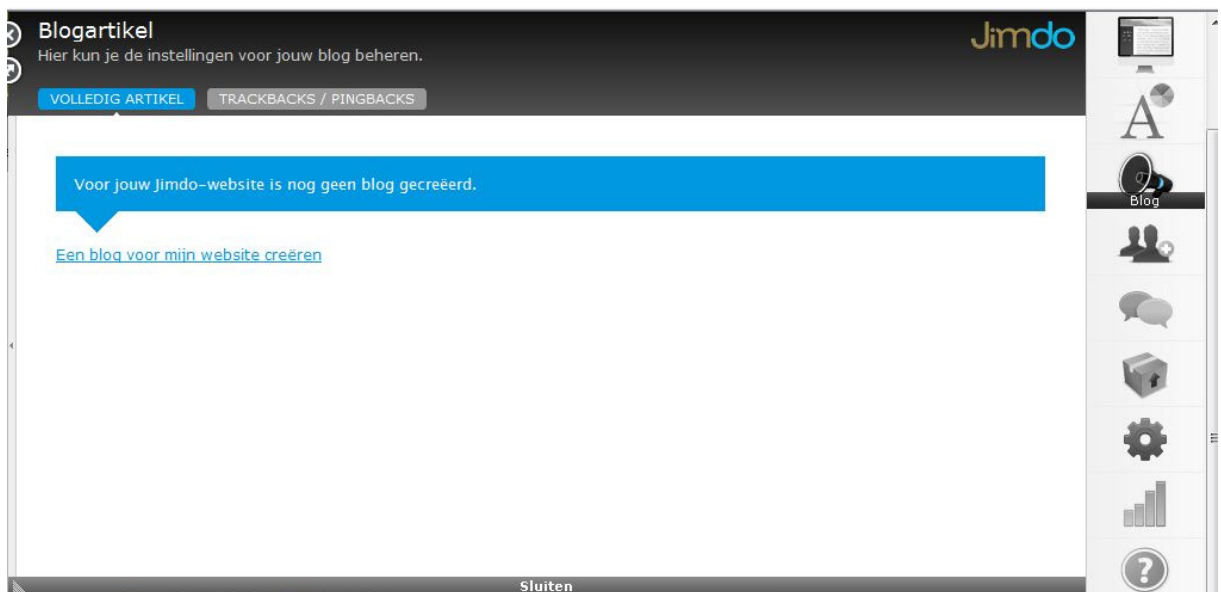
Blogartikel
Hier kun je de instellingen voor jouw blog beheren.

Jimdo

VOLLEDIG ARTIKEL TRACKBACKS / PINGBACKS

Voor jouw Jimdo-website is nog geen blog gecreëerd.

Een blog voor mijn website creëren

Blog

Sluiten